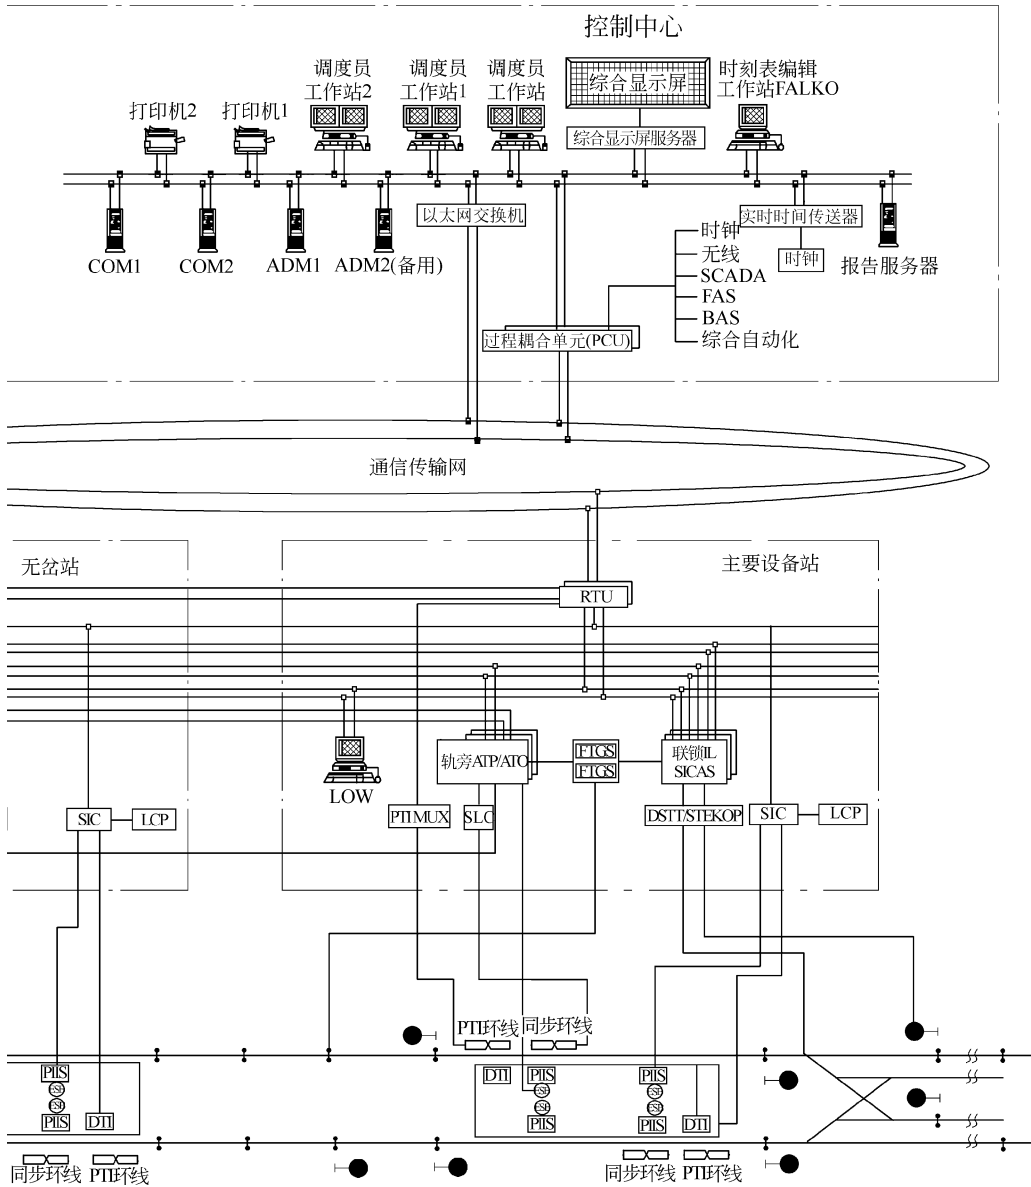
控制中心

打印机2
打印机1
调度员
工作站2
调度员
工作站1
调度员
工作站
综合显示屏
综合显示屏服务器
时刻表编辑
工作站FALKO

COM1
COM2
ADM1
ADM2(备用)
以太网交换机
实时时间传送器
时钟
报告服务器

时钟
无线
SCADA
FAS
BAS
综合自动化
过程耦合单元(PCU)

通信传输网

无岔站
主要设备站
RTU
LOW
轨旁ATP/ATO
FTGS
FTGS
联锁IL
SICAS
SIC
LCP
PTIMUX
SLC
DSTT/STEKOP
SIC
LCP

PTI环线
同步环线
PIIS
ESI
ESI
PIIS
DTI
DTI
PIIS
ESI
ESI
PIIS
PIIS
ESI
ESI
PIIS
DTI

同步环线 PTI环线
同步环线 PTI环线